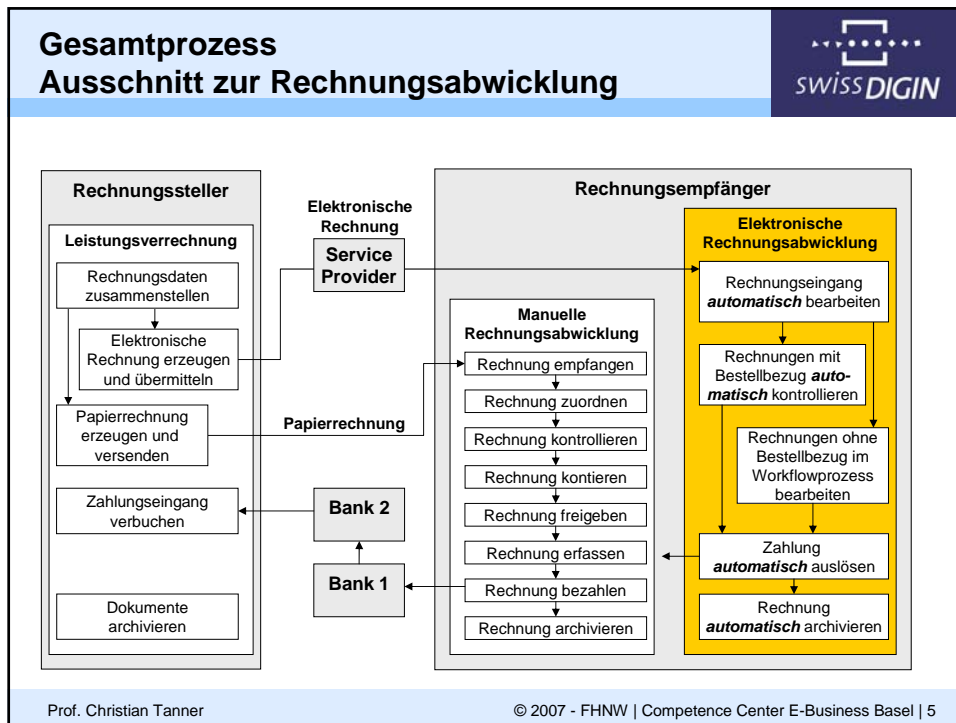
Gesamtprozess
Ausschnitt zur Rechnungsabwicklung

swissDIGIN

Rechnungssteller

Leistungsverrechnung

Rechnungsdaten zusammenstellen

Elektronische Rechnung erzeugen und übermitteln

Papierrechnung erzeugen und versenden

Zahlungseingang verbuchen

Dokumente archivieren

Elektronische Rechnung

Service Provider

Papierrechnung

Bank 2

Bank 1

Rechnungsempfänger

Manuelle Rechnungsabwicklung

Rechnung empfangen

Rechnung zuordnen

Rechnung kontrollieren

Rechnung kontieren

Rechnung freigeben

Rechnung erfassen

Rechnung bezahlen

Rechnung archivieren

Elektronische Rechnungsabwicklung

Rechnungseingang ***automatisch*** bearbeiten

Rechnungen mit Bestellbezug ***automatisch*** kontrollieren

Rechnungen ohne Bestellbezug im Workflowprozess bearbeiten

Zahlung ***automatisch*** auslösen

Rechnung ***automatisch*** archivieren

Prof. Christian Tanner

© 2007 - FHNW | Competence Center E-Business Basel | 5